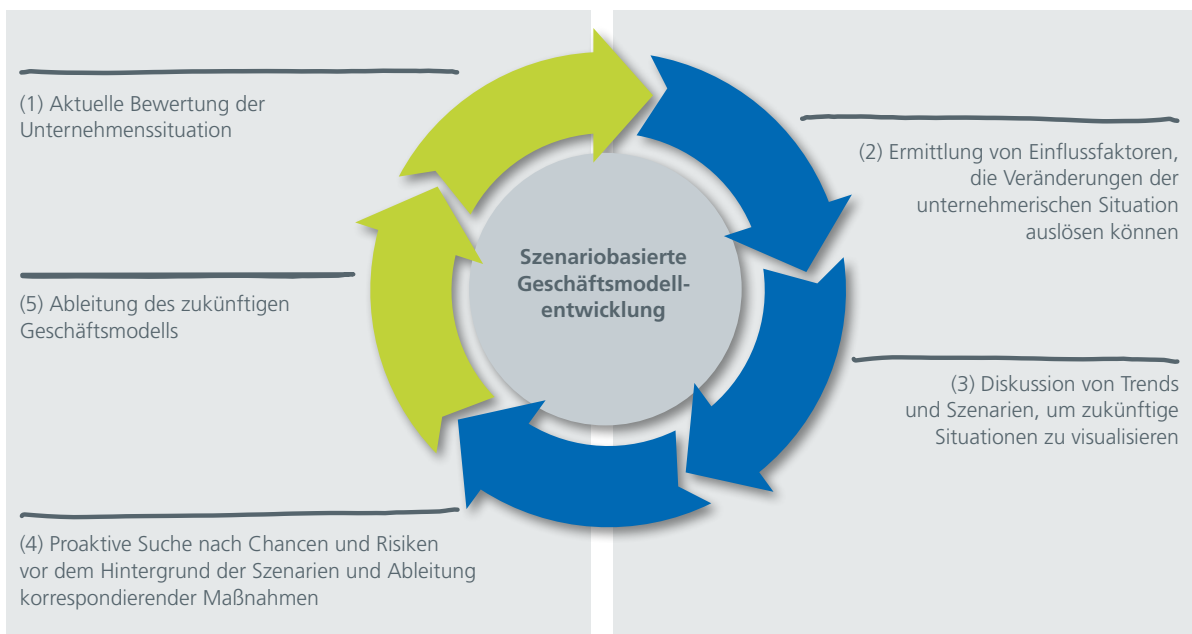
(1) Aktuelle Bewertung der Unternehmenssituation

(2) Ermittlung von Einflussfaktoren, die Veränderungen der unternehmerischen Situation auslösen können

Szenariobasierte Geschäftsmodellentwicklung

(5) Ableitung des zukünftigen Geschäftsmodells

(3) Diskussion von Trends und Szenarien, um zukünftige Situationen zu visualisieren

(4) Proaktive Suche nach Chancen und Risiken vor dem Hintergrund der Szenarien und Ableitung korrespondierender Maßnahmen